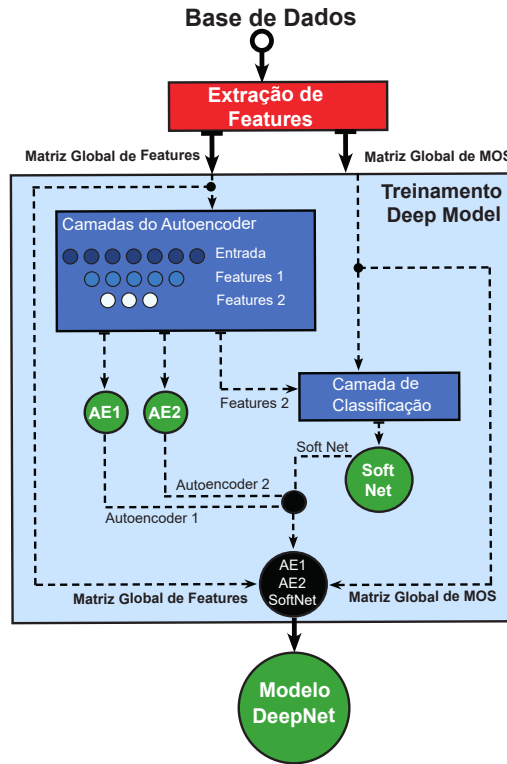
Base de Dados

Extração de Features

Matriz Global de Features

Matriz Global de MOS

Treinamento Deep Model

Camadas do Autoencoder

Entrada

Features 1

Features 2

AE1

AE2

Features 2

Camada de Classificação

Soft Net

Soft Net

Autoencoder 2

Autoencoder 1

AE1
AE2
SoftNet

Matriz Global de Features

Matriz Global de MOS

Modelo DeepNet